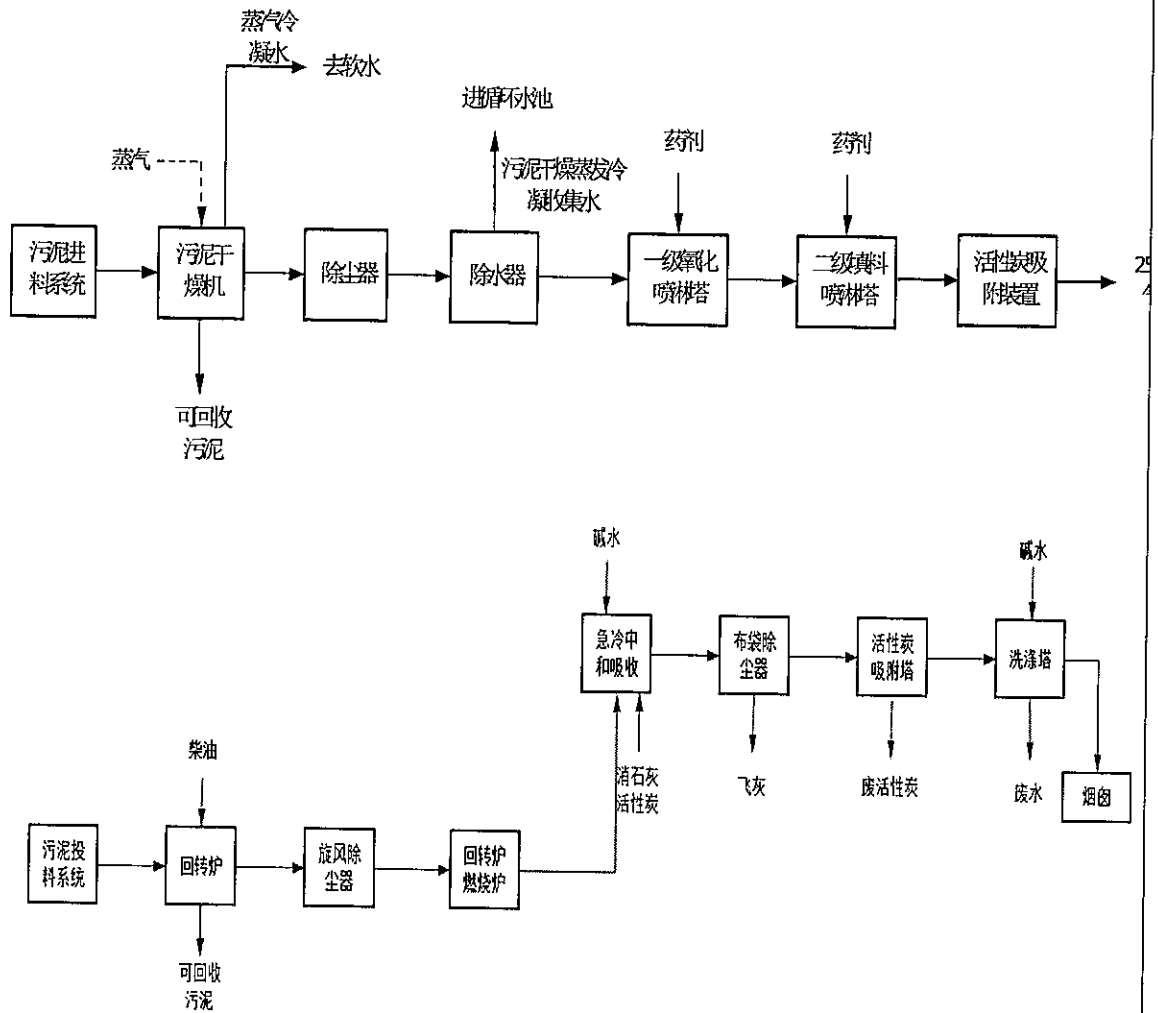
蒸汽冷凝水
去软水

进磨石水池

污泥干燥蒸发冷凝收集水

药剂

药剂

蒸气

污泥进料系统

污泥干燥机

除尘器

除水器

一级氧化喷淋塔

二级真料喷淋塔

活性炭吸附装置

2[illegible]

可回收污泥

碱水

碱水

急冷中和吸收

布袋除尘器

活性炭吸附塔

洗涤塔

柴油

消石灰活性炭

飞灰

废活性炭

废水

烟囱

污泥投料系统

回转炉

旋风除尘器

回转炉燃烧炉

可回收污泥